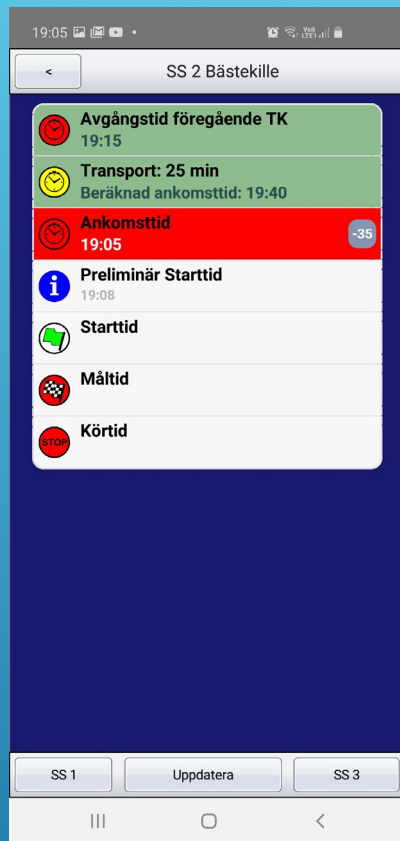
19:05

<

SS 2 Bästekille

Avgångstid föregående TK
19:15

Transport: 25 min
Beräknad ankomsttid: 19:40

Ankomsttid
19:05

-35

Preliminär Starttid
19:08

Starttid

Måltid

STOP

Körtid

SS 1

Uppdatera

SS 3